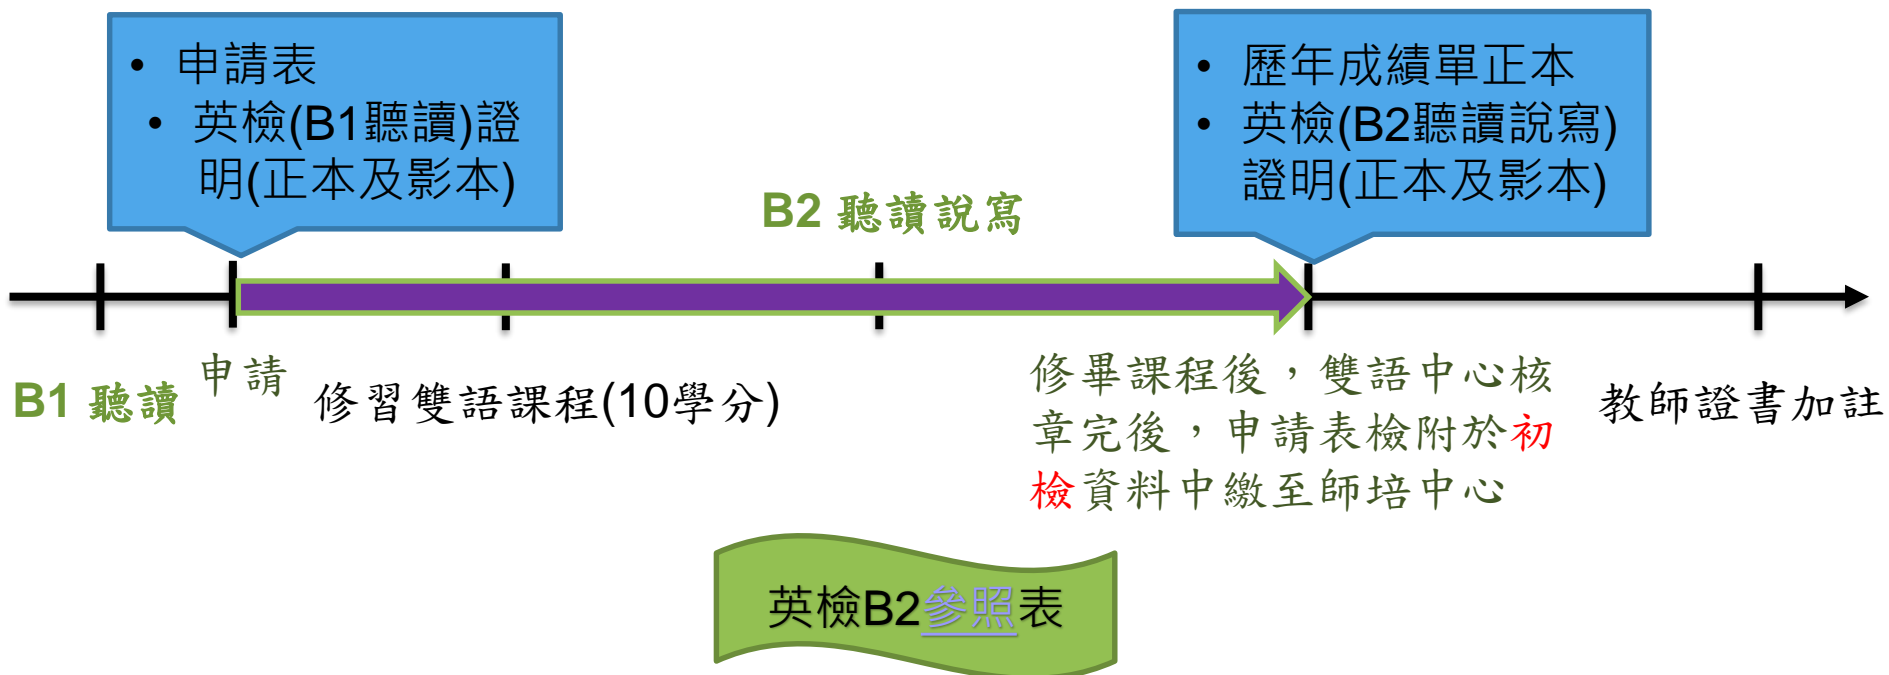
• 申請表
• 英檢(B1聽讀)證明(正本及影本)

• 歷年成績單正本
• 英檢(B2聽讀說寫)證明(正本及影本)

B2 聽讀說寫

B1 聽讀

申請

修習雙語課程(10學分)

修畢課程後，雙語中心核章完後，申請表檢附於初檢資料中繳至師培中心

教師證書加註

英檢B2參照表